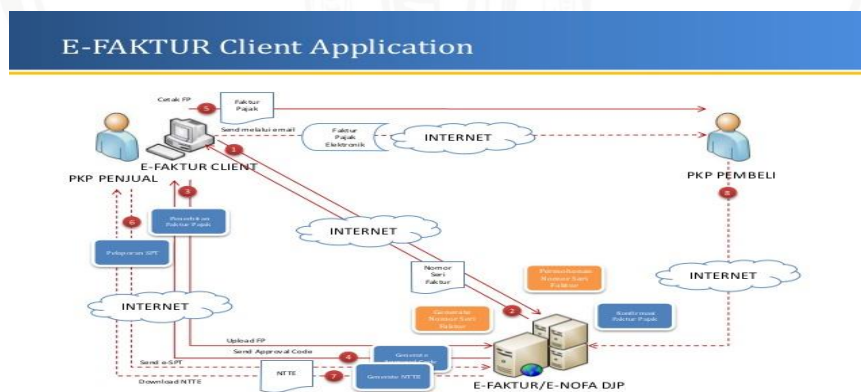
E-FAKTUR Client Application

Cetak FP

5

Faktur Pajak

Send melalui email

Faktur Pajak Elektronik

INTERNET

1

E-FAKTUR CLIENT

PKP PENJUAL

PKP PEMBELI

3

8

6

Pembuatan Faktur Pajak

Pelaporan SPT

INTERNET

Nomor Seri Faktur

Permohonan Nomor Seri Faktur

INTERNET

INTERNET

2

Generate Nomor Seri Faktur

Konfirmasi Faktur Pajak

Upload FP

Send Approval Code

4

Generate Approval Code

Send e-SPT

NTTE

7

Generate NTTE

Download NTTE

E-FAKTUR/E-NOFA DJP